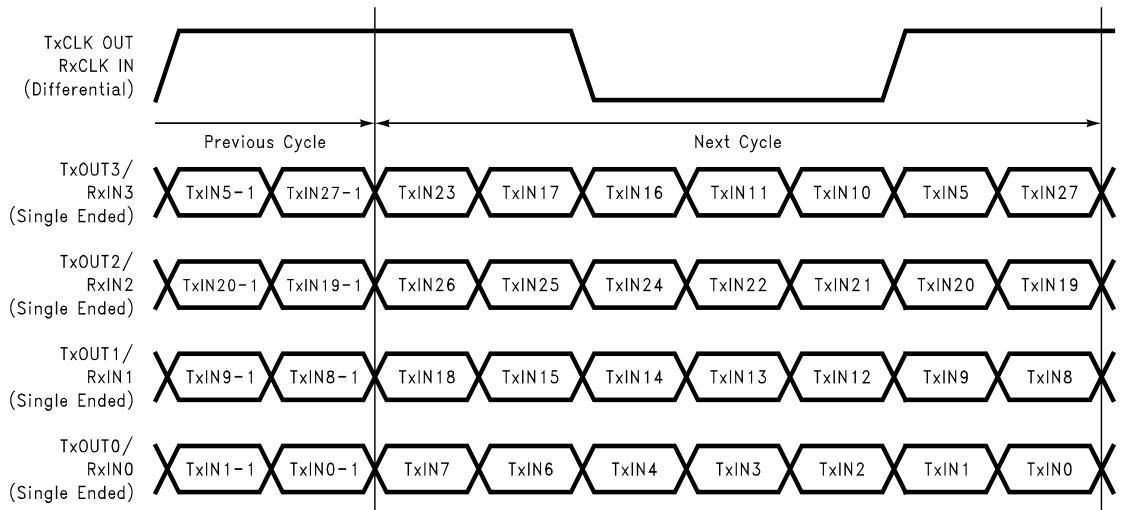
TxCLK OUT
RxCLK IN
(Differential)

Previous Cycle

Next Cycle

TxOUT3/
RxIN3
(Single Ended)

TxIN5-1 TxIN27-1 TxIN23 TxIN17 TxIN16 TxIN11 TxIN10 TxIN5 TxIN27

TxOUT2/
RxIN2
(Single Ended)

TxIN20-1 TxIN19-1 TxIN26 TxIN25 TxIN24 TxIN22 TxIN21 TxIN20 TxIN19

TxOUT1/
RxIN1
(Single Ended)

TxIN9-1 TxIN8-1 TxIN18 TxIN15 TxIN14 TxIN13 TxIN12 TxIN9 TxIN8

TxOUT0/
RxIN0
(Single Ended)

TxIN1-1 TxIN0-1 TxIN7 TxIN6 TxIN4 TxIN3 TxIN2 TxIN1 TxIN0